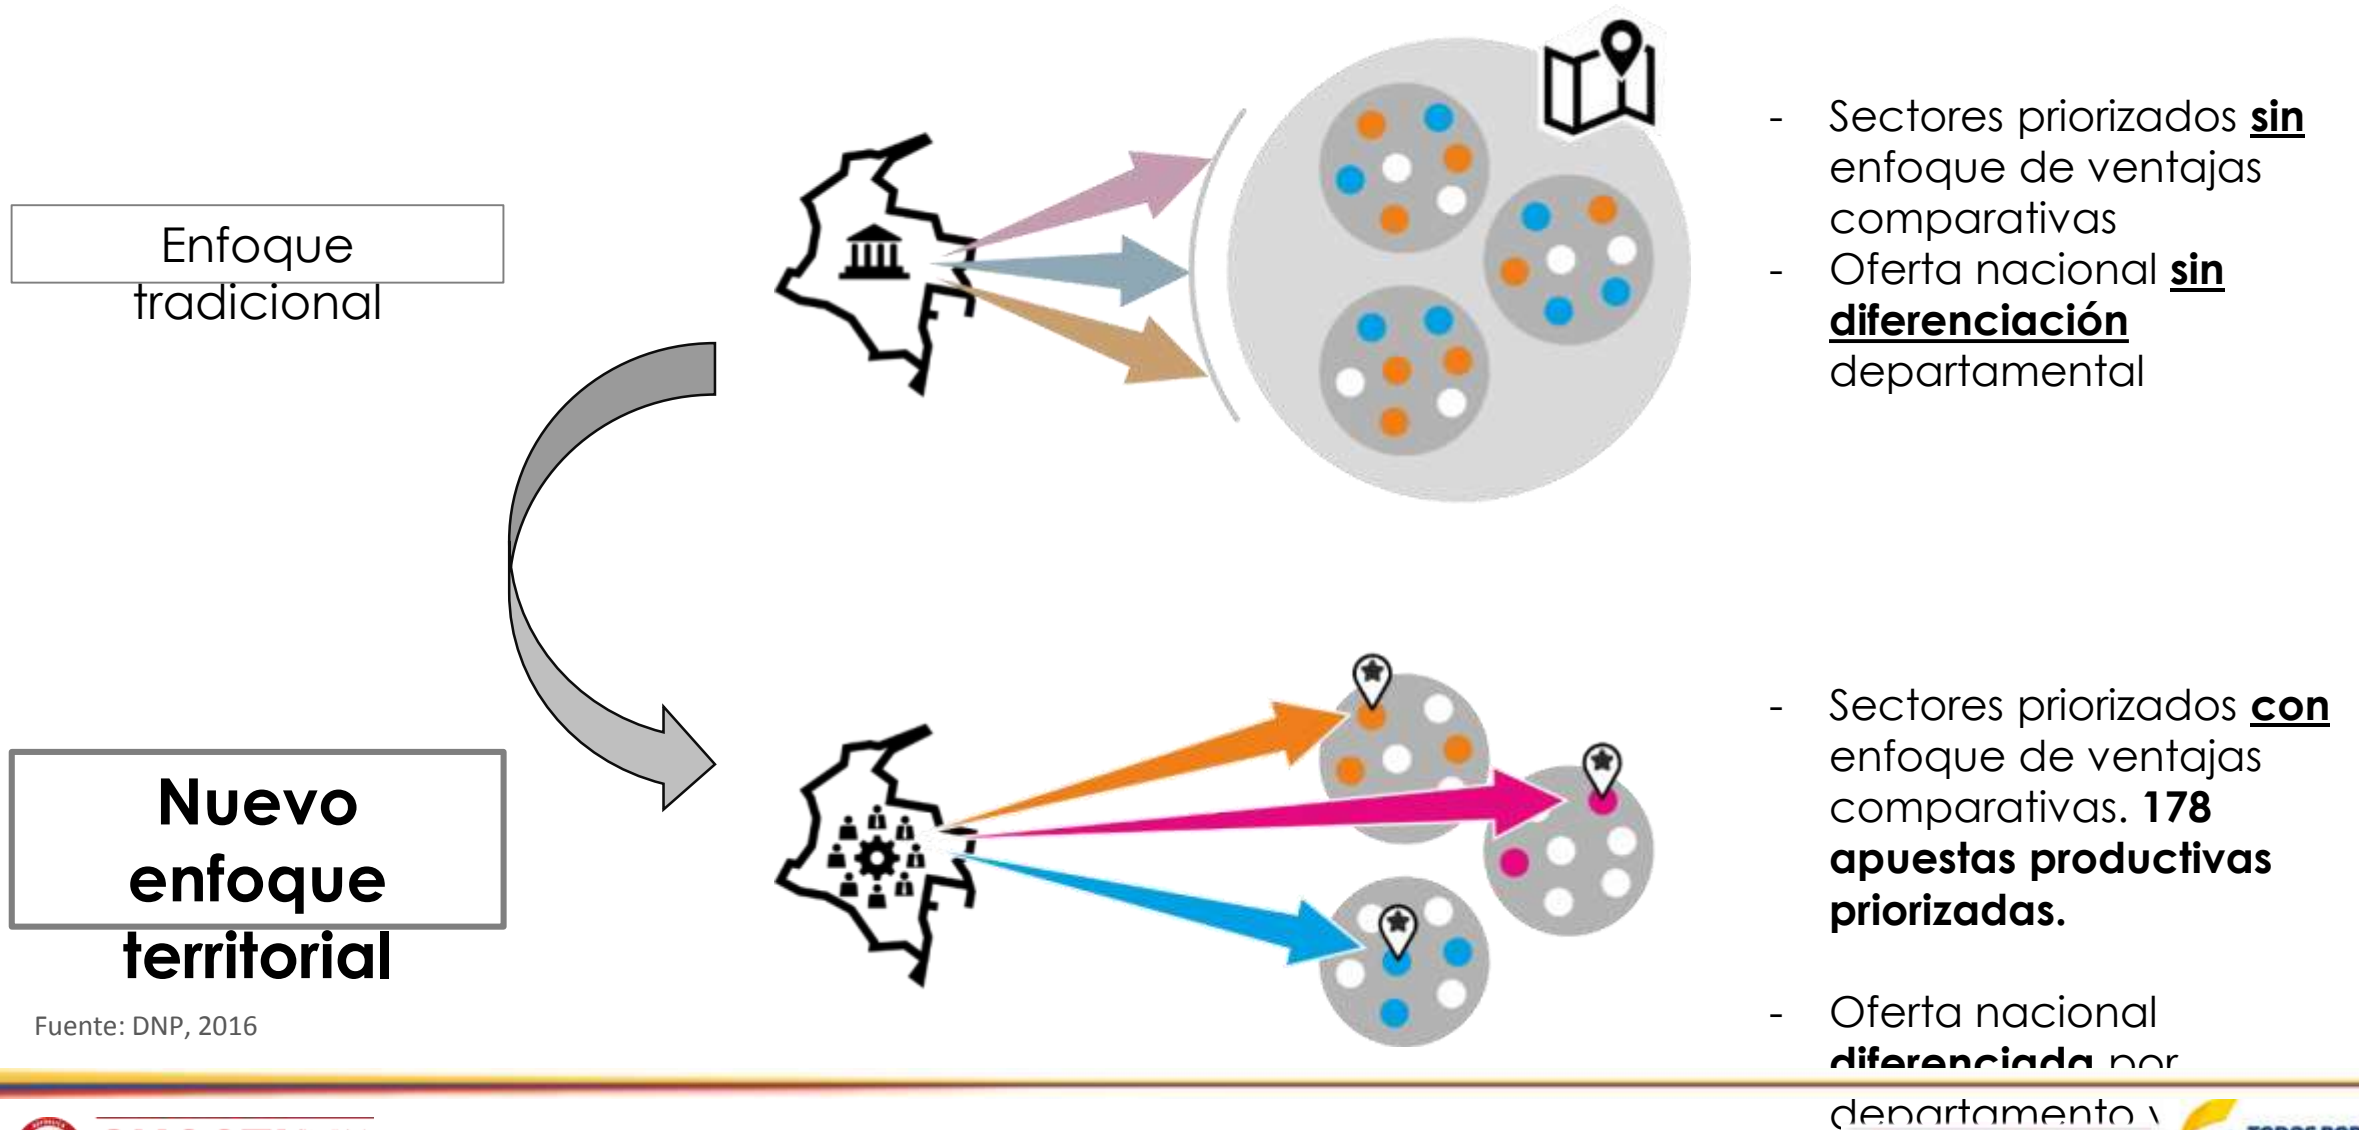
Enfoque tradicional

- Sectores priorizados **sin** enfoque de ventajas comparativas
- Oferta nacional **sin diferenciación** departamental

**Nuevo enfoque territorial**

- Sectores priorizados **con** enfoque de ventajas comparativas. **178 apuestas productivas priorizadas.**

- Oferta nacional **diferenciada** por departamento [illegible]

Fuente: DNP, 2016